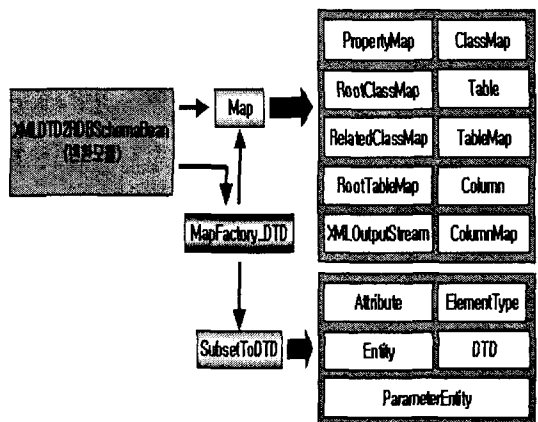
XMLDTD2DBSchemaBean
(변환모듈)

Map

MapFactory_DTD

SubsetToDTD

| PropertyMap | ClassMap |
|---|---|
| RootClassMap | Table |
| RelatedClassMap | TableMap |
| RootTableMap | Column |
| XMLOutputStream | ColumnMap |

| Attribute | ElementType |
|---|---|
| Entity | DTD |
| ParameterEntity | |